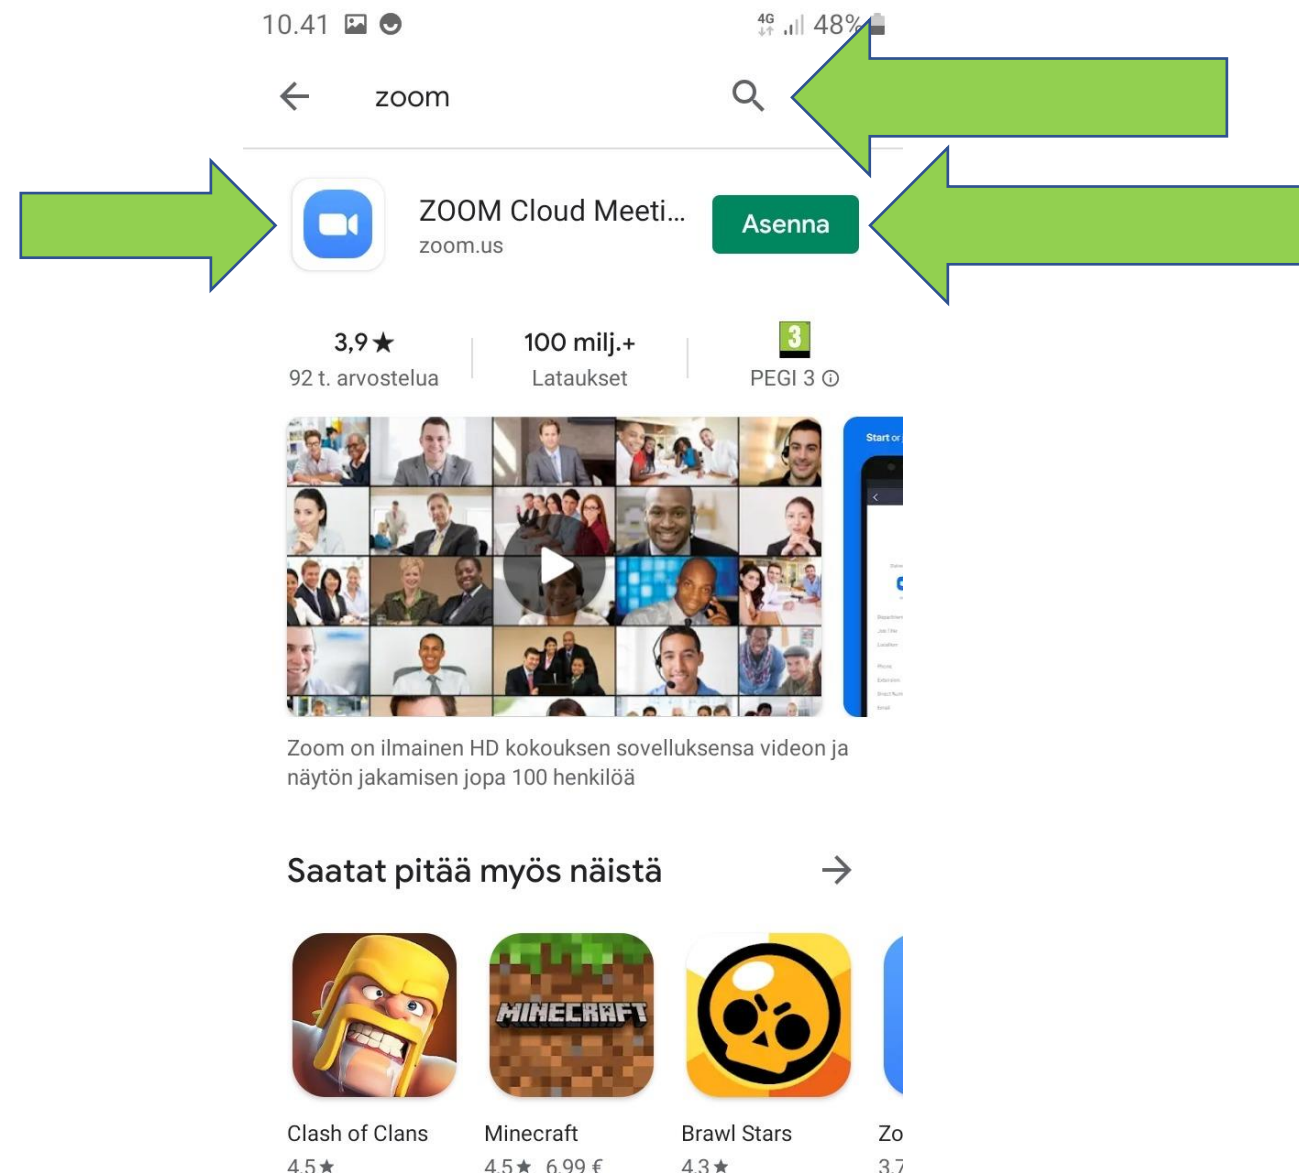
10.41 4G 48%

zoom

ZOOM Cloud Meeti...
zoom.us
Asenna

3,9★
92 t. arvostelua

100 milj.+
Lataukset

3
PEGI 3 ⓘ

Start or

MINECRAFT

Zoom on ilmainen HD kokouksen sovelluksensa videon ja näytön jakamisen jopa 100 henkilöä

Saatat pitää myös näistä

Clash of Clans
4,5★

Minecraft
4,5★ 6,99 €

Brawl Stars
4,3★

Zo
3,7